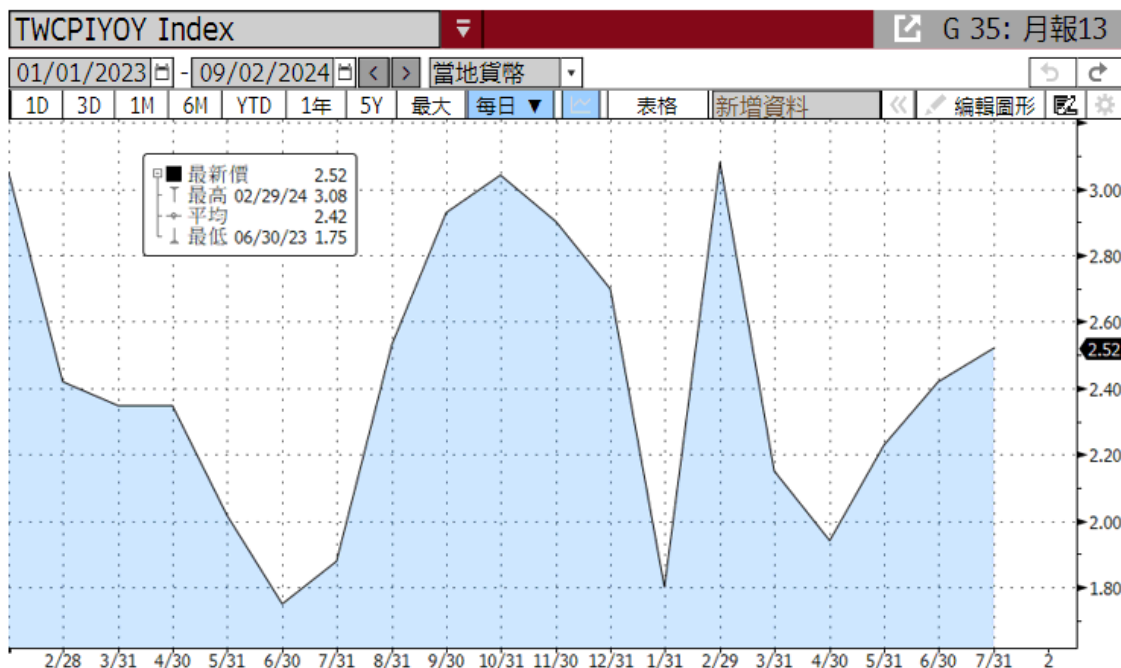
TWCPIYOY Index

G 35: 月報13

01/01/2023 - 09/02/2024

當地貨幣

1D 3D 1M 6M YTD 1年 5Y 最大 每日 ▼ 表格 新增資料 編輯圖形

最新價 2.52
最高 02/29/24 3.08
平均 2.42
最低 06/30/23 1.75

3.00
2.80
2.60
2.52
2.40
2.20
2.00
1.80

2/28 3/31 4/30 5/31 6/30 7/31 8/31 9/30 10/31 11/30 12/31 1/31 2/29 3/31 4/30 5/31 6/30 7/31 2